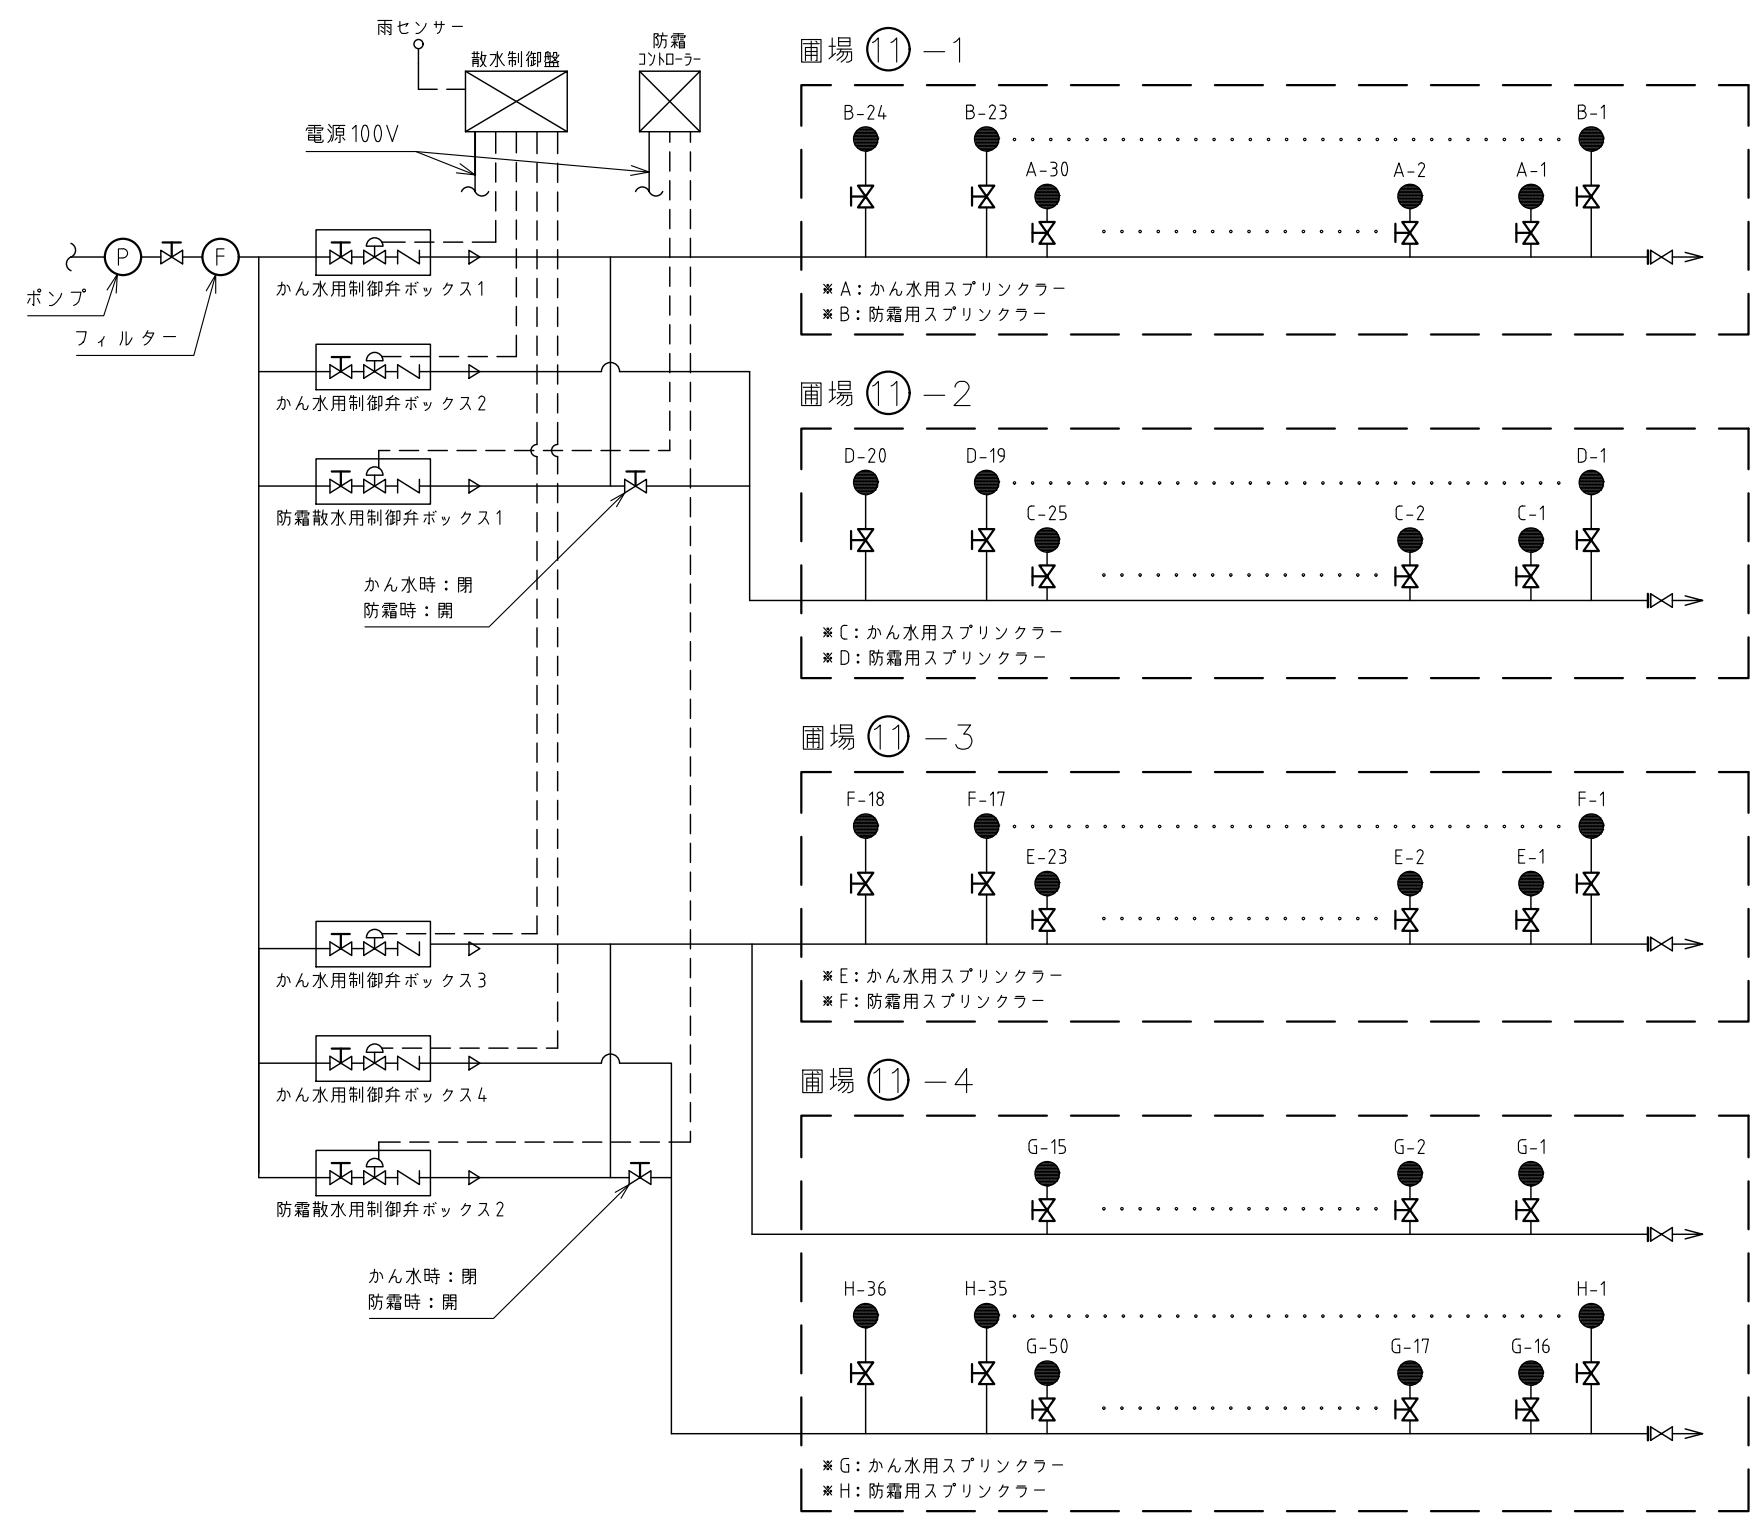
雨センサー
散水制御盤
防霜
コントローラー
電源100V
圃場 11 −1
B-24
B-23
B-1
A-30
A-2
A-1
P
F
ポンプ
フィルター
かん水用制御弁ボックス1
※A：かん水用スプリンクラー
※B：防霜用スプリンクラー
かん水用制御弁ボックス2
圃場 11 −2
D-20
D-19
D-1
C-25
C-2
C-1
防霜散水用制御弁ボックス1
かん水時：閉
防霜時：開
※C：かん水用スプリンクラー
※D：防霜用スプリンクラー
圃場 11 −3
F-18
F-17
F-1
E-23
E-2
E-1
かん水用制御弁ボックス3
※E：かん水用スプリンクラー
※F：防霜用スプリンクラー
かん水用制御弁ボックス4
圃場 11 −4
G-15
G-2
G-1
防霜散水用制御弁ボックス2
かん水時：閉
防霜時：開
H-36
H-35
H-1
G-50
G-17
G-16
※G：かん水用スプリンクラー
※H：防霜用スプリンクラー